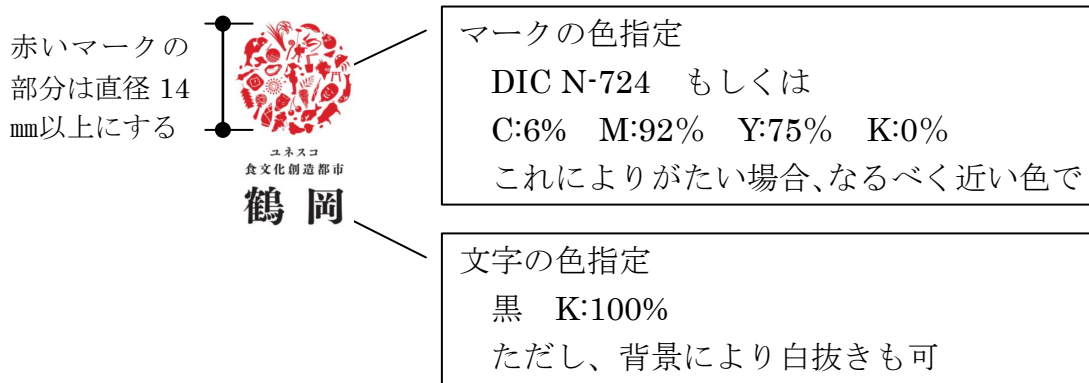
赤いマークの部分は直径 14 ㎜以上にする

ユネスコ
食文化創造都市
鶴 岡

マークの色指定
DIC N-724　もしくは
C:6%　M:92%　Y:75%　K:0%
これによりがたい場合、なるべく近い色で

文字の色指定
黒　K:100%
ただし、背景により白抜きも可